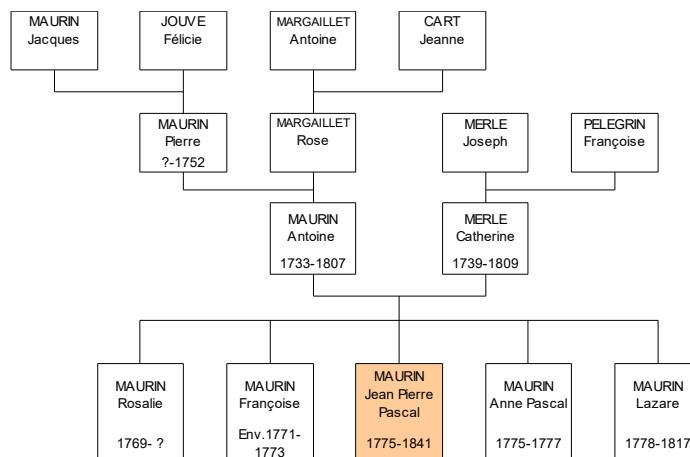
MAURIN
Jacques

JOUVE
Félicie

MARGAILLET
Antoine

CART
Jeanne

MAURIN
Pierre
?-1752

MARGAILLET
Rose

MERLE
Joseph

PELEGRIN
Françoise

MAURIN
Antoine
1733-1807

MERLE
Catherine
1739-1809

MAURIN
Rosalie
1769- ?

MAURIN
Françoise
Env.1771-1773

MAURIN
Jean Pierre Pascal
1775-1841

MAURIN
Anne Pascal
1775-1777

MAURIN
Lazare
1778-1817